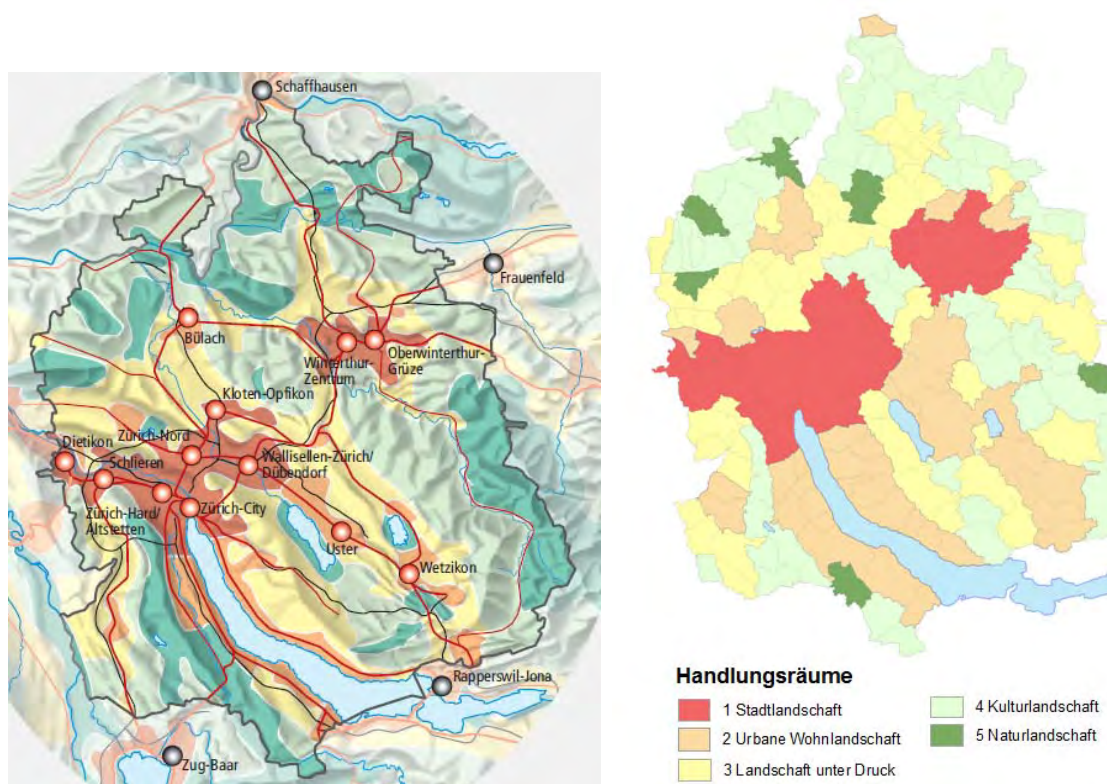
Schaffhausen

Frauenfeld

Bülach

Winterthur-Zentrum

Oberwinterthur-Grüze

Kloten-Opfikon

Zürich-Nord

Dietikon

Schlieren

Wallisellen-Zürich/Dübendorf

Zürich-Hard/Altstetten

Zürich-City

Uster

Wetzikon

Rapperswil-Jona

Zug-Baar

Handlungsräume

1 Stadtlandschaft

2 Urbane Wohnlandschaft

3 Landschaft unter Druck

4 Kulturlandschaft

5 Naturlandschaft